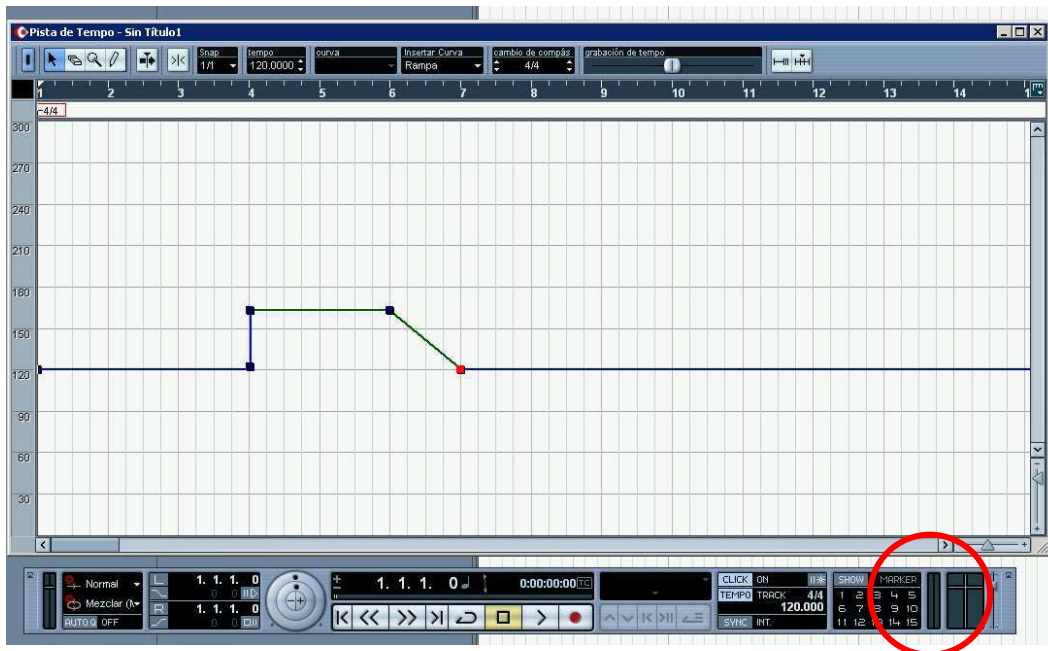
Pista de Tempo - Sin Título1

Snap 1/1 | tempo 120.0000 | curva | Insertar Curva Rampa | cambio de compás 4/4 | grabación de tempo

1 2 3 4 5 6 7 8 9 10 11 12 13 14 15

c4/4

300
270
240
210
180
150
120
90
60
30

Normal
Mezclar (k
AUTO Q OFF

L 1. 1. 1. 0
0. 0
R 1. 1. 1. 0
0. 0

1. 1. 1. 0
0:00:00:00 TC

CLICK ON
TEMPO TRACK 4/4
120.000
SYNC INT.

SHOW MARKER
1 2 3 4 5
6 7 8 9 10
11 12 13 14 15